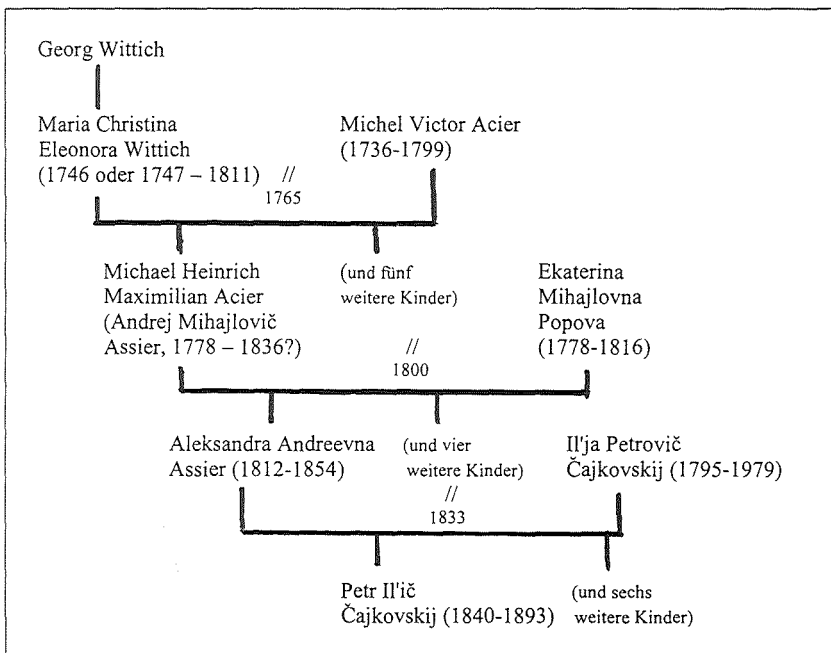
Georg Wittich

Maria Christina Eleonora Wittich (1746 oder 1747 – 1811) // 1765

Michel Victor Acier (1736-1799)

Michael Heinrich Maximilian Acier (Andrej Mihajlovič Assier, 1778 – 1836?)

(und fünf weitere Kinder)

Ekaterina Mihajlovna Popova (1778-1816)

// 1800

Aleksandra Andreevna Assier (1812-1854)

(und vier weitere Kinder)

Il'ja Petrovič Čajkovskij (1795-1979)

// 1833

Petr Il'ič Čajkovskij (1840-1893)

(und sechs weitere Kinder)